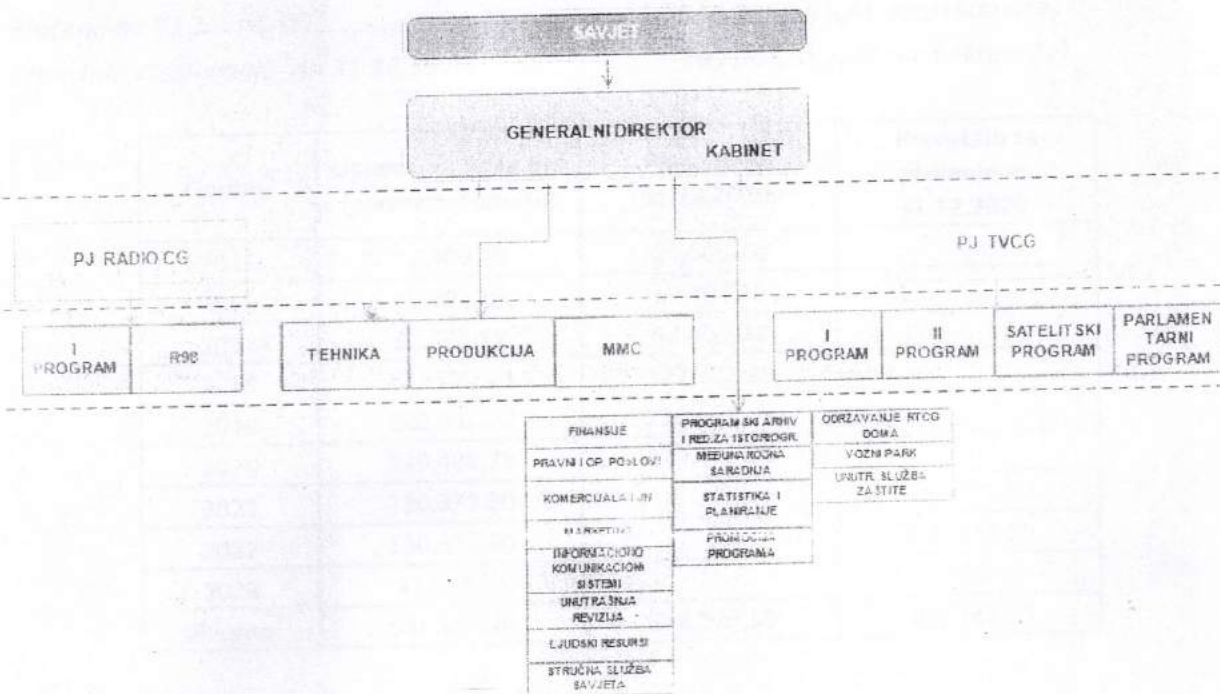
SAVJET

GENERALNI DIREKTOR
KABINET

PJ RADIO CG

PJ TVCG

I PROGRAM

R98

TEHNIKA

PRODUKCIJA

MMC

I PROGRAM

II PROGRAM

SATELITSKI PROGRAM

PARLAMENTARNI PROGRAM

FINANSIJE

PRAVNI I OP. POSLOVI

KOMERCIJALA I JN

MARKETING

INFORMACIONO KOMUNIKACIONI SISTEMI

UNUTRAŠNJA REVIZIJA

LJUDSKI RESURSI

STRUČNA SLUŽBA SAVJETA

PROGRAMSKI ARHIV I RED. ZA ISTORIOGR.

MEĐUNARODNA SARADNJA

STATISTIKA I PLANIRANJE

PROMOCIJA PROGRAMA

ODRŽAVANJE RTCG DOMA

VOZNI PARK

UNUTR. SLUŽBA ZAŠTITE